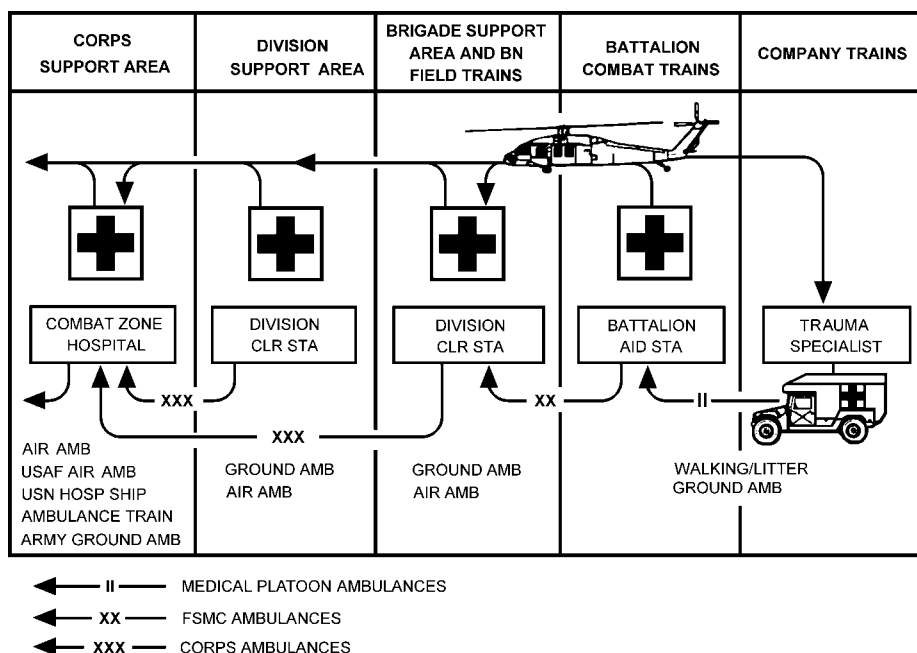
| CORPS SUPPORT AREA | DIVISION SUPPORT AREA | BRIGADE SUPPORT AREA AND BN FIELD TRAINS | BATTALION COMBAT TRAINS | COMPANY TRAINS |
|---|---|---|---|---|
| COMBAT ZONE HOSPITAL | DIVISION CLR STA | DIVISION CLR STA | BATTALION AID STA | TRAUMA SPECIALIST |
| AIR AMB<br>USAF AIR AMB<br>USN HOSP SHIP<br>AMBULANCE TRAIN<br>ARMY GROUND AMB | GROUND AMB<br>AIR AMB | GROUND AMB<br>AIR AMB | WALKING/LITTER<br>GROUND AMB | |

XXX

XXX

XX

II

II MEDICAL PLATOON AMBULANCES

XX FSMC AMBULANCES

XXX CORPS AMBULANCES